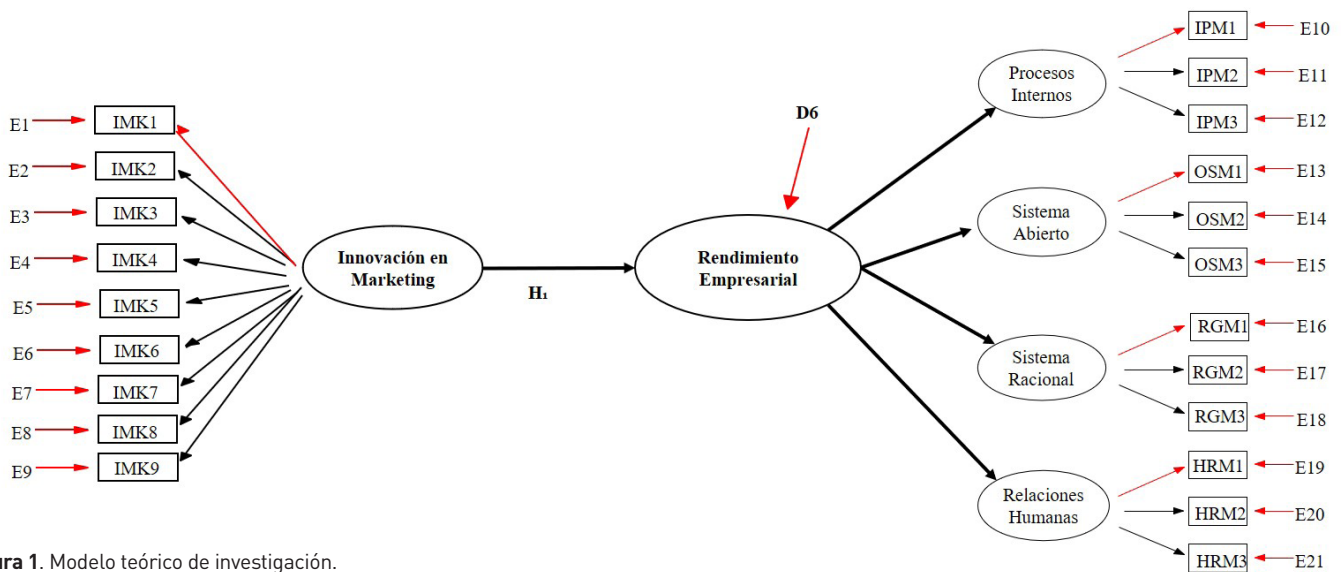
E1 IMK1
E2 IMK2
E3 IMK3
E4 IMK4
E5 IMK5
E6 IMK6
E7 IMK7
E8 IMK8
E9 IMK9

Innovación en Marketing

H₁

D6

Rendimiento Empresarial

Procesos Internos

IPM1 E10
IPM2 E11
IPM3 E12

Sistema Abierto

OSM1 E13
OSM2 E14
OSM3 E15

Sistema Racional

RGM1 E16
RGM2 E17
RGM3 E18

Relaciones Humanas

HRM1 E19
HRM2 E20
HRM3 E21

ura 1. Modelo teórico de investigación.